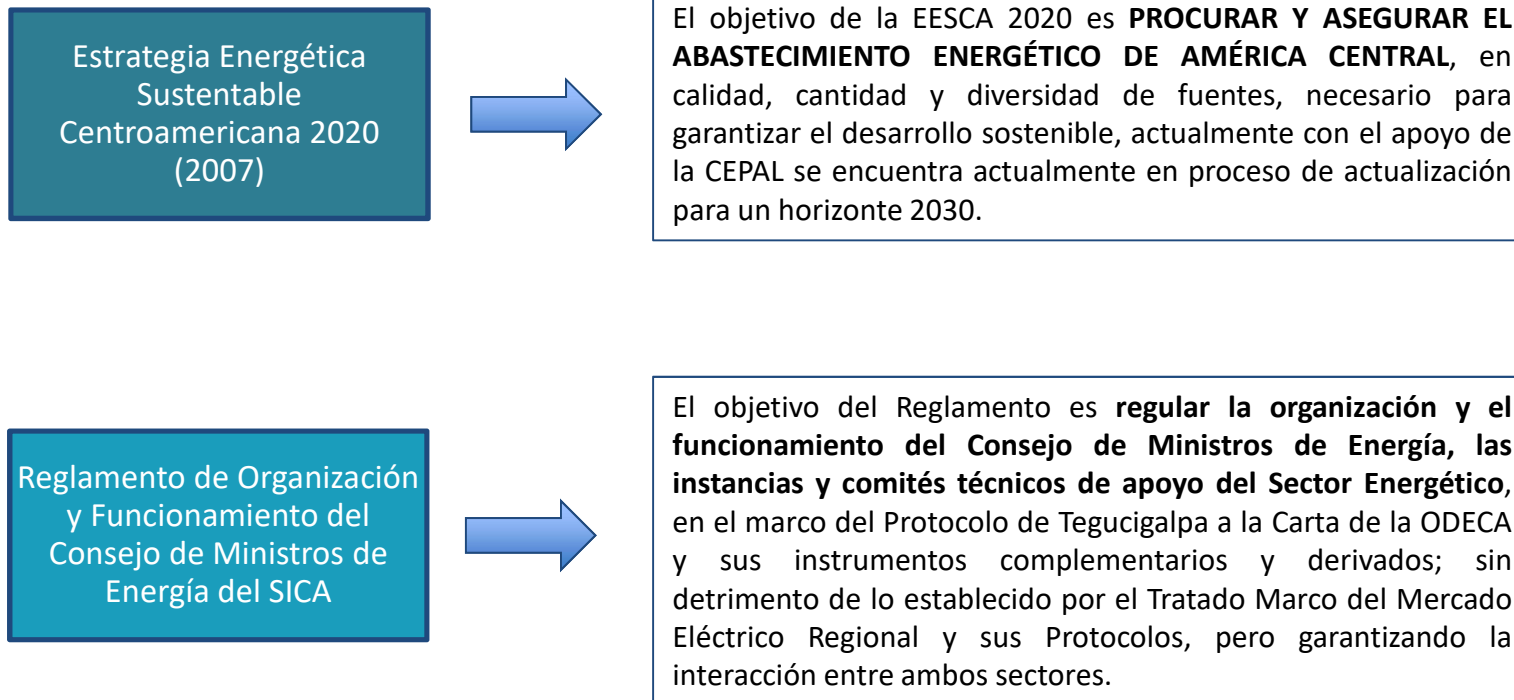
Estrategia Energética Sustentable Centroamericana 2020 (2007)

El objetivo de la EESCA 2020 es **PROCURAR Y ASEGURAR EL ABASTECIMIENTO ENERGÉTICO DE AMÉRICA CENTRAL**, en calidad, cantidad y diversidad de fuentes, necesario para garantizar el desarrollo sostenible, actualmente con el apoyo de la CEPAL se encuentra actualmente en proceso de actualización para un horizonte 2030.

Reglamento de Organización y Funcionamiento del Consejo de Ministros de Energía del SICA

El objetivo del Reglamento es **regular la organización y el funcionamiento del Consejo de Ministros de Energía, las instancias y comités técnicos de apoyo del Sector Energético**, en el marco del Protocolo de Tegucigalpa a la Carta de la ODECA y sus instrumentos complementarios y derivados; sin detrimento de lo establecido por el Tratado Marco del Mercado Eléctrico Regional y sus Protocolos, pero garantizando la interacción entre ambos sectores.